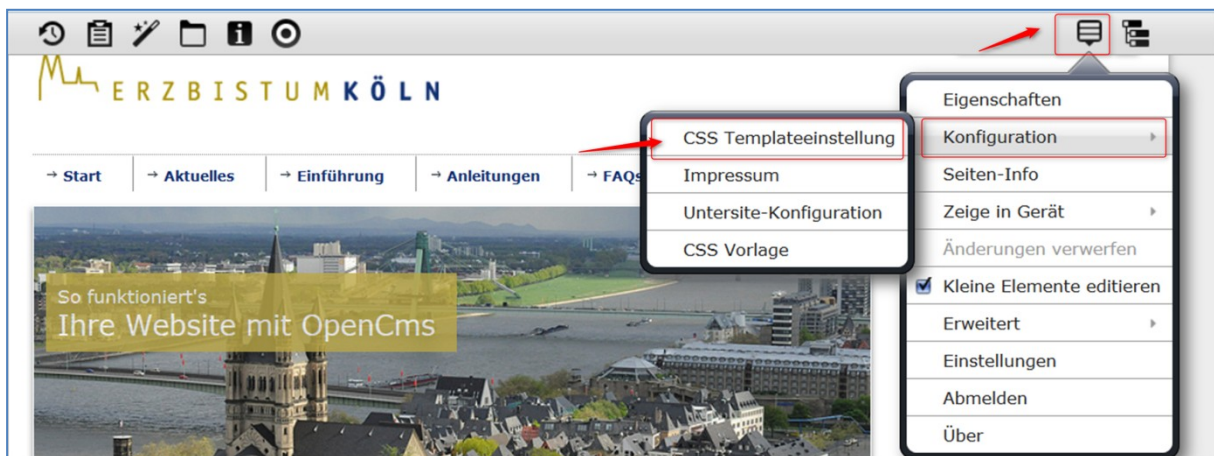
ERZBISTUMKÖLN

→ Start
→ Aktuelles
→ Einführung
→ Anleitungen
→ FAQs

So funktioniert's
Ihre Website mit OpenCms

CSS Templateeinstellung
Impressum
Untersite-Konfiguration
CSS Vorlage

Eigenschaften
Konfiguration
Seiten-Info
Zeige in Gerät
Änderungen verwerfen
Kleine Elemente editieren
Erweitert
Einstellungen
Abmelden
Über